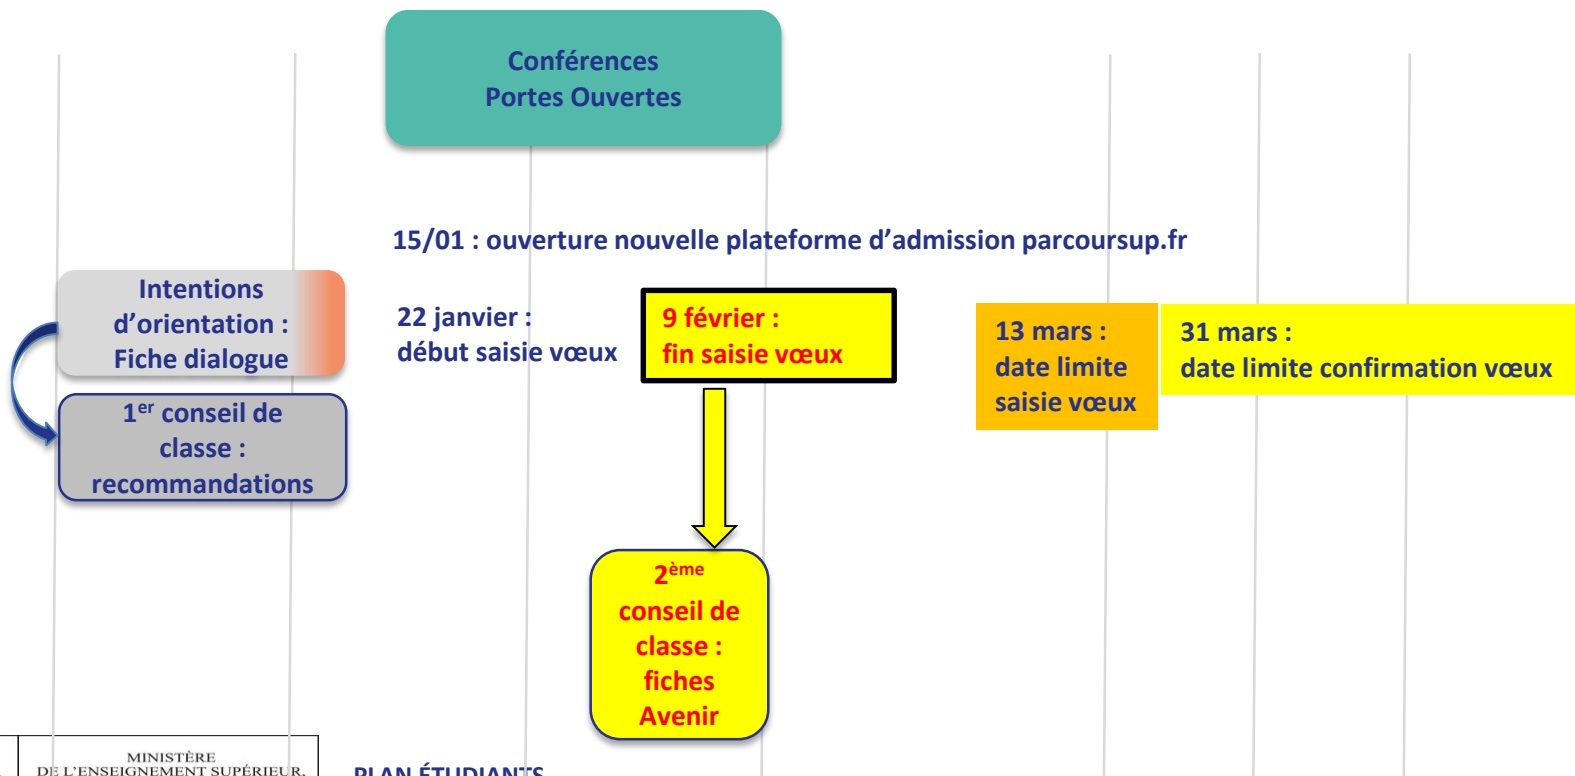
Conférences
Portes Ouvertes

15/01 : ouverture nouvelle plateforme d'admission parcoursup.fr

Intentions d'orientation : Fiche dialogue

1$^{er}$ conseil de classe : recommandations

22 janvier : début saisie vœux

9 février : fin saisie vœux

13 mars : date limite saisie vœux

31 mars : date limite confirmation vœux

2$^{ème}$ conseil de classe : fiches Avenir

MINISTÈRE DE L'ENSEIGNEMENT SUPÉRIEUR,

PLAN ÉTUDIANTS